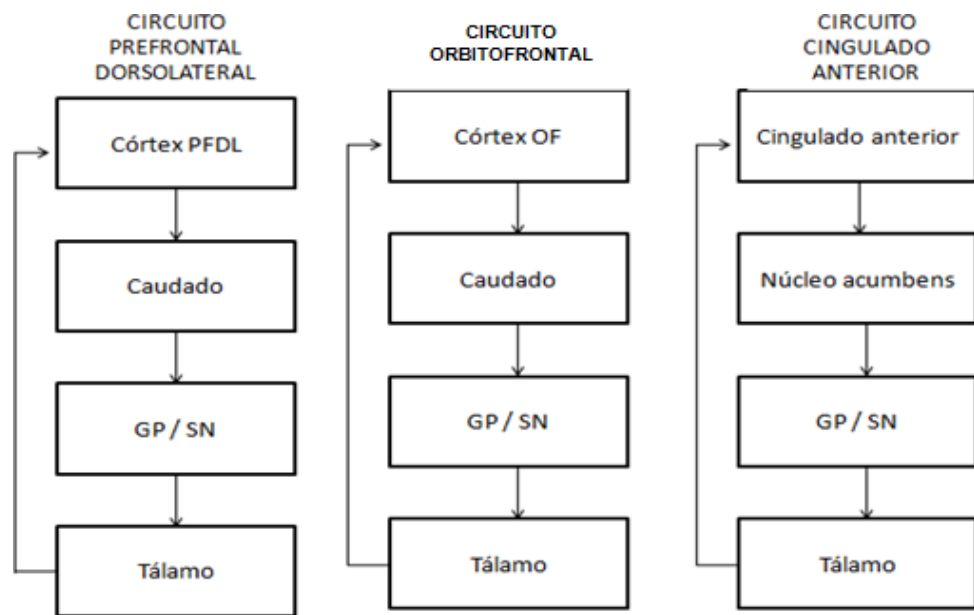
CIRCUITO PREFRONTAL DORSOLATERAL

Córtex PFDL

Caudado

GP / SN

Tálamo

CIRCUITO ORBITOFRONTAL

Córtex OF

Caudado

GP / SN

Tálamo

CIRCUITO CINGULADO ANTERIOR

Cingulado anterior

Núcleo acumbens

GP / SN

Tálamo